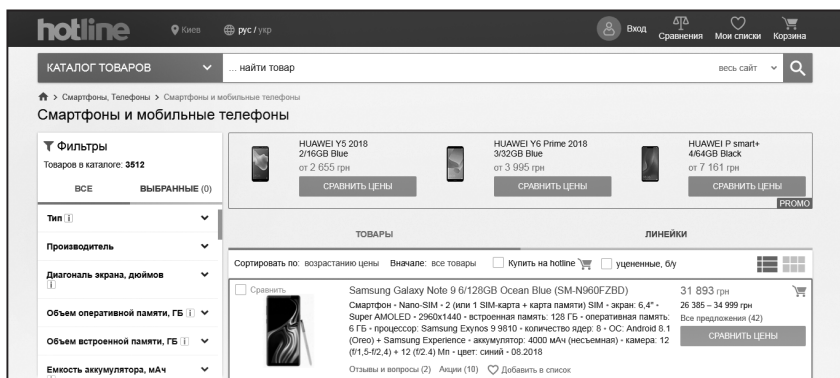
hotline Киев рус / укр

Вход Сравнения Мои списки Корзина

КАТАЛОГ ТОВАРОВ ... найти товар весь сайт

Смартфоны, Телефоны > Смартфоны и мобильные телефоны

Смартфоны и мобильные телефоны

Фильтры
Товаров в каталоге: 3512
ВСЕ ВЫБРАННЫЕ (0)

Тип i
Производитель
Диагональ экрана, дюймов i
Объем оперативной памяти, ГБ i
Объем встроенной памяти, ГБ i
Емкость аккумулятора, мАч

HUAWEI Y5 2018 2/16GB Blue
от 2 655 грн
СРАВНИТЬ ЦЕНЫ

HUAWEI Y6 Prime 2018 3/32GB Blue
от 3 995 грн
СРАВНИТЬ ЦЕНЫ

HUAWEI P smart+ 4/64GB Black
от 7 161 грн
СРАВНИТЬ ЦЕНЫ

PROMO

ТОВАРЫ ЛИНЕЙКИ

Сортировать по: возрастанию цены Вначале: все товары Купить на hotline уцененные, б/у

Сравнить

Samsung Galaxy Note 9 6/128GB Ocean Blue (SM-N960FZBD)
Смартфон • Nano-SIM • 2 (или 1 SIM-карта + карта памяти) SIM • экран: 6,4" • Super AMOLED • 2960x1440 • встроенная память: 128 ГБ • оперативная память: 6 ГБ • процессор: Samsung Exynos 9 9810 • количество ядер: 8 • ОС: Android 8.1 (Oreo) + Samsung Experience • аккумулятор: 4000 мАч (несъемная) • камера: 12 (f/1,5-f/2,4) + 12 (f/2.4) Мп • цвет: синий • 08.2018

Отзывы и вопросы (2) Акции (10) Добавить в список

31 893 грн
26 385 – 34 999 грн
Все предложения (42)
СРАВНИТЬ ЦЕНЫ